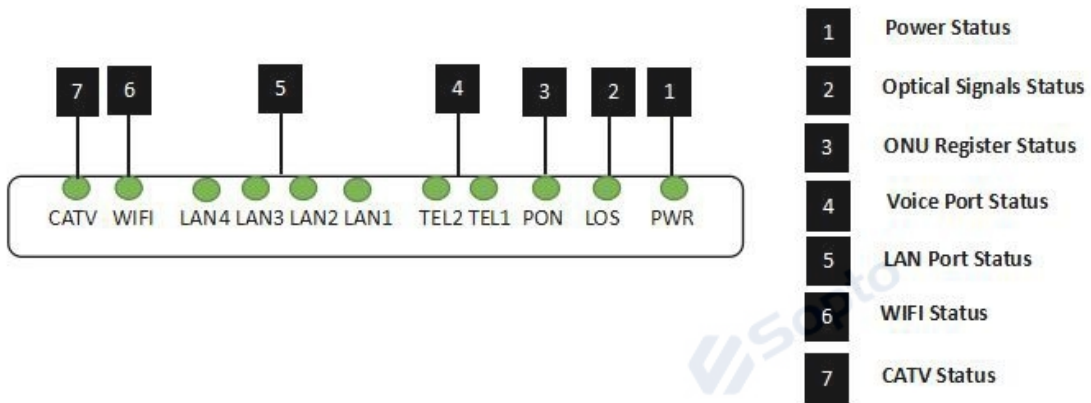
7 6 5 4 3 2 1

CATV WIFI LAN4 LAN3 LAN2 LAN1 TEL2 TEL1 PON LOS PWR

| | |
|---|---|
| 1 | Power Status |
| 2 | Optical Signals Status |
| 3 | ONU Register Status |
| 4 | Voice Port Status |
| 5 | LAN Port Status |
| 6 | WIFI Status |
| 7 | CATV Status |

Sopto